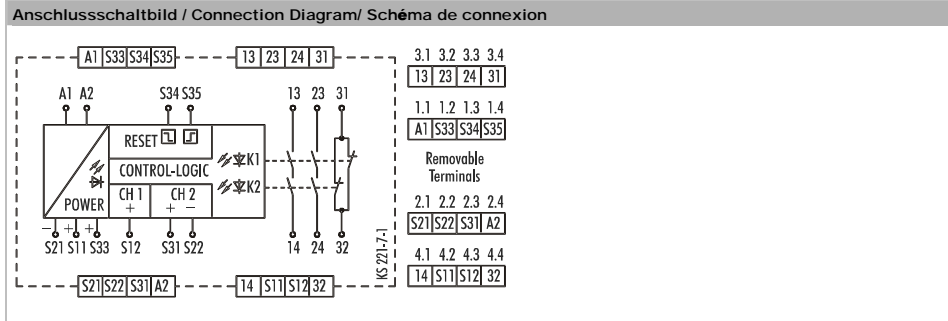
Anschlussschaltbild / Connection Diagram/ Schéma de connexion

A1 S33 S34 S35
13 23 24 31

A1 A2
S34 S35
RESET
CONTROL-LOGIC
POWER
CH 1 +
CH 2 + −
K1
K2
13 23 31
− + +
S21 S11 S33
S12
S31 S22
14 24 32
KS 221-7-1

S21 S22 S31 A2
14 S11 S12 32

3.1 3.2 3.3 3.4
13 23 24 31
1.1 1.2 1.3 1.4
A1 S33 S34 S35
Removable Terminals
2.1 2.2 2.3 2.4
S21 S22 S31 A2
4.1 4.2 4.3 4.4
14 S11 S12 32